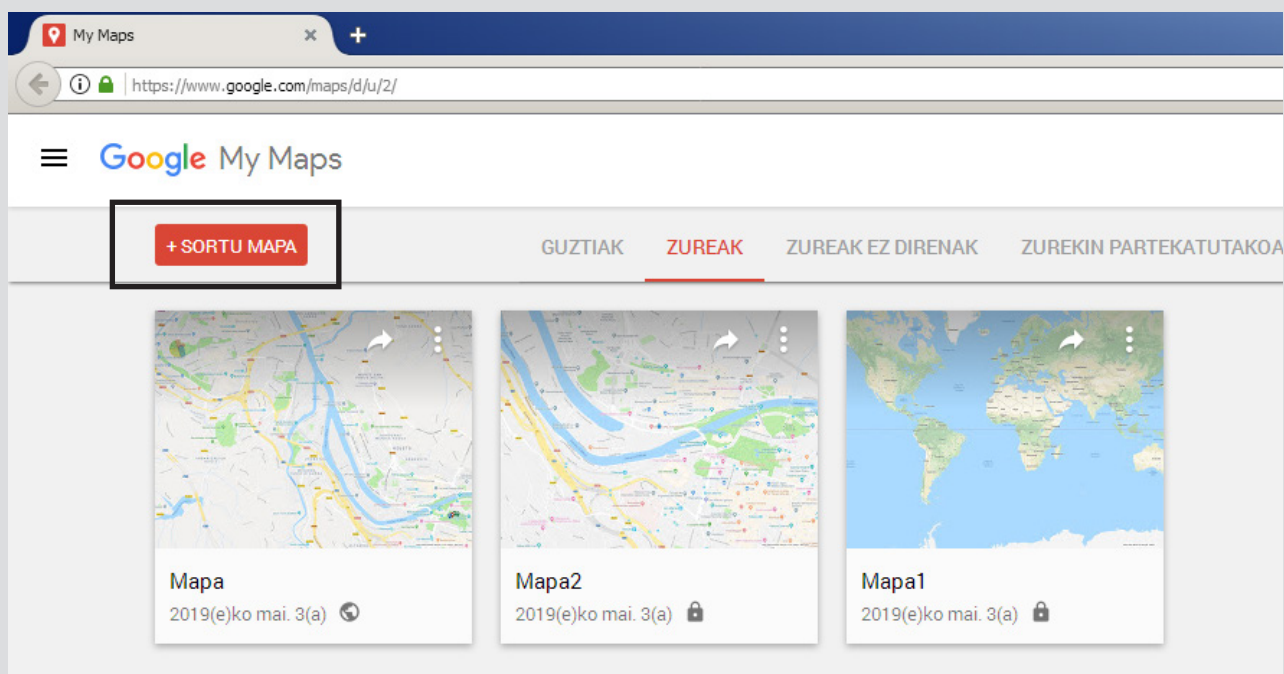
My Maps

https://www.google.com/maps/d/u/2/

Google My Maps

+ SORTU MAPA

GUZTIAK ZUREAK ZUREAK EZ DIRENAK ZUREKIN PARTEKATUTAKOA

Mapa
2019(e)ko mai. 3(a)

Mapa2
2019(e)ko mai. 3(a)

Mapa1
2019(e)ko mai. 3(a)